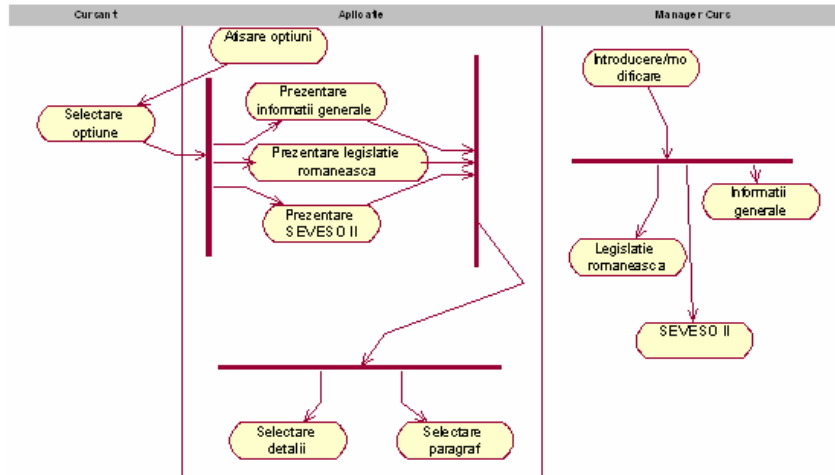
Cursant

Aplicatie

Manager Curs

Afisare optiuni

Selectare optiune

Prezentare informatii generale

Prezentare legislatie romaneasca

Prezentare SEVESO II

Selectare detalii

Selectare paragraf

Introducere/modificare

Informatii generale

Legislatie romaneasca

SEVESO II